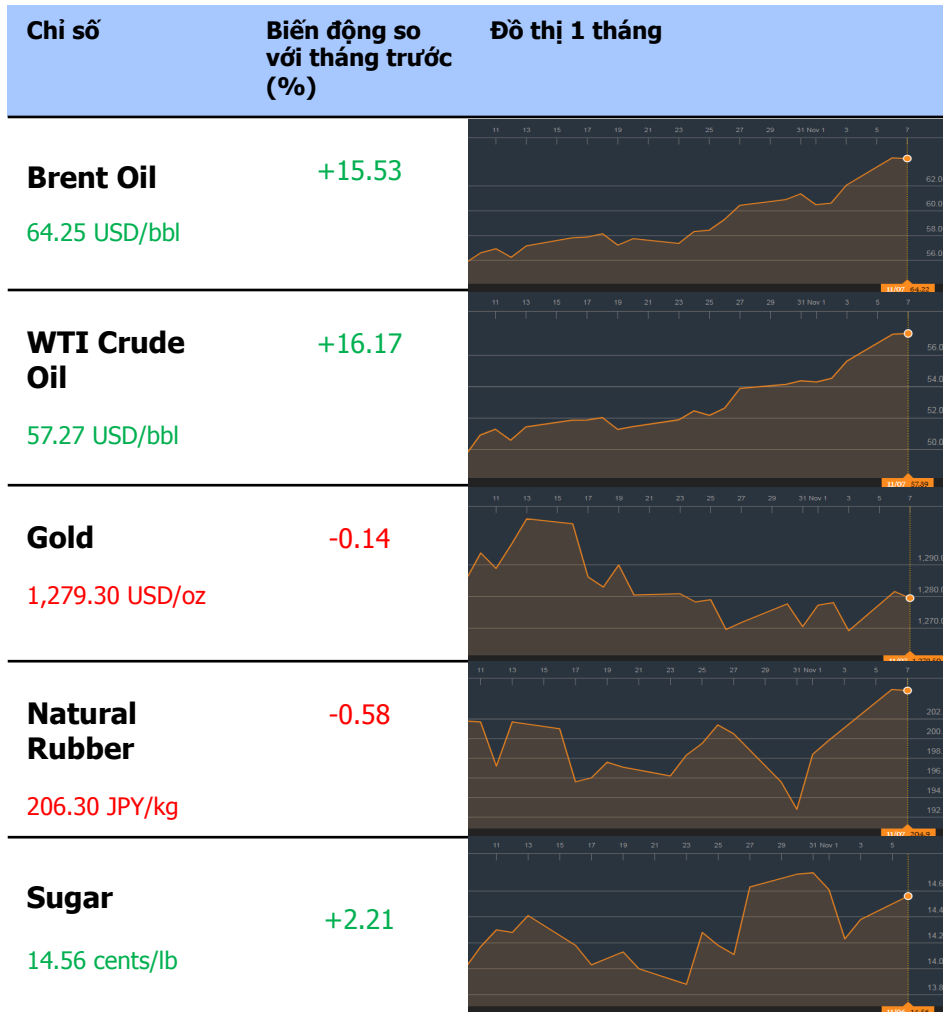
| Chỉ số | Biến động so với tháng trước (%) | Đồ thị 1 tháng |
|---|---|---|
| **Brent Oil** 64.25 USD/bbl | +15.53 | 11 13 15 17 19 21 23 25 27 29 31 Nov 1 3 5 7; 62.0 60.0 58.0 56.0; 11/07 64.22 |
| **WTI Crude Oil** 57.27 USD/bbl | +16.17 | 11 13 15 17 19 21 23 25 27 29 31 Nov 1 3 5 7; 56.0 54.0 52.0 50.0; 11/07 57.39 |
| **Gold** 1,279.30 USD/oz | -0.14 | 11 13 15 17 19 21 23 25 27 29 31 Nov 1 3 5 7; 1,290.0 1,280.0 1,270.0; 11/07 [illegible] |
| **Natural Rubber** 206.30 JPY/kg | -0.58 | 11 13 15 17 21 23 25 27 29 31 Nov 1 3 5 7; 202 200 198 196 194 192; 11/07 204.9 |
| **Sugar** 14.56 cents/lb | +2.21 | 11 13 15 17 19 21 23 25 27 28 31 Nov 1 3 5; 14.6 14.4 14.2 14.0 13.8; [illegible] |